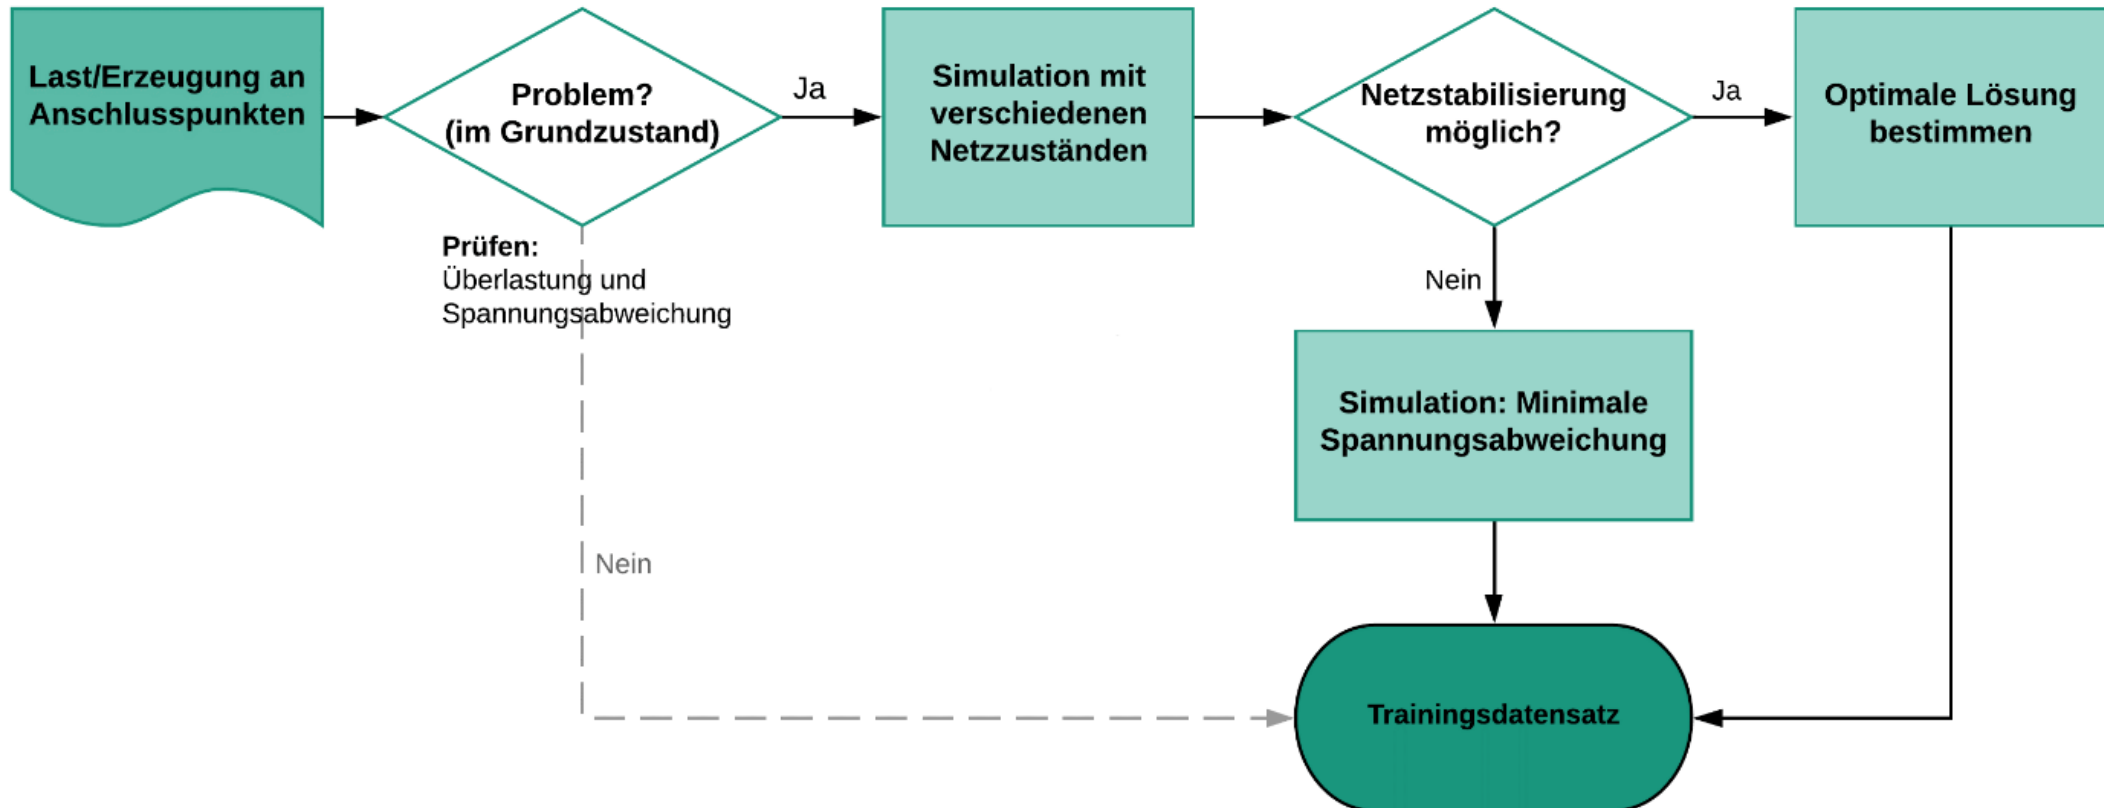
Last/Erzeugung an Anschlusspunkten

Problem? (im Grundzustand)

Ja

Simulation mit verschiedenen Netzzuständen

Netzstabilisierung möglich?

Ja

Optimale Lösung bestimmen

Prüfen:
Überlastung und Spannungsabweichung

Nein

Simulation: Minimale Spannungsabweichung

Nein

Trainingsdatensatz